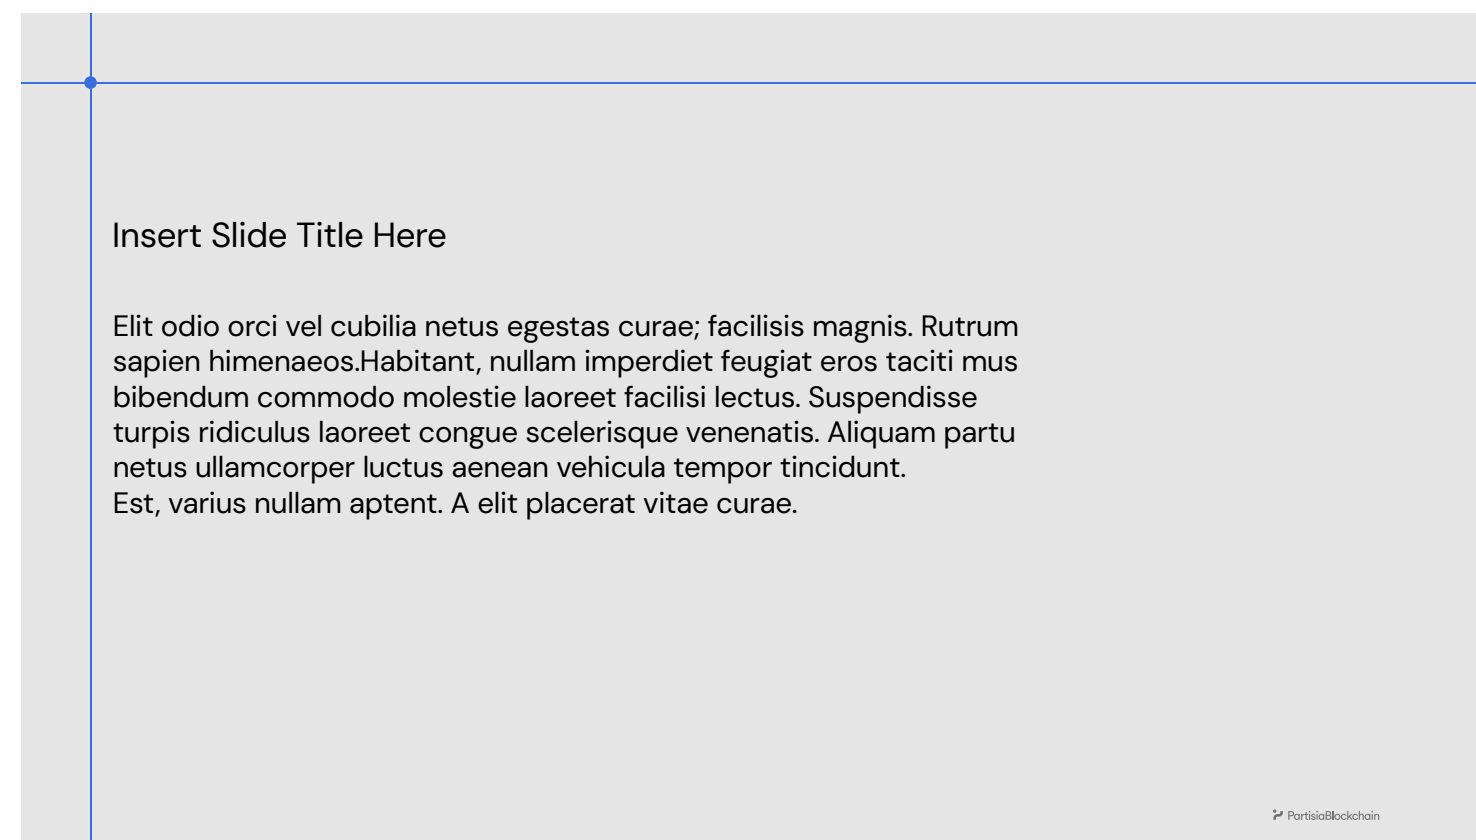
Insert Slide Title Here

Elit odio orci vel cubilia netus egestas curae; facilisis magnis. Rutrum sapien himenaeos.Habitant, nullam imperdiet feugiat eros taciti mus bibendum commodo molestie laoreet facilisi lectus. Suspendisse turpis ridiculus laoreet congue scelerisque venenatis. Aliquam partu netus ullamcorper luctus aenean vehicula tempor tincidunt.
Est, varius nullam aptent. A elit placerat vitae curae.

PartisiaBlockchain